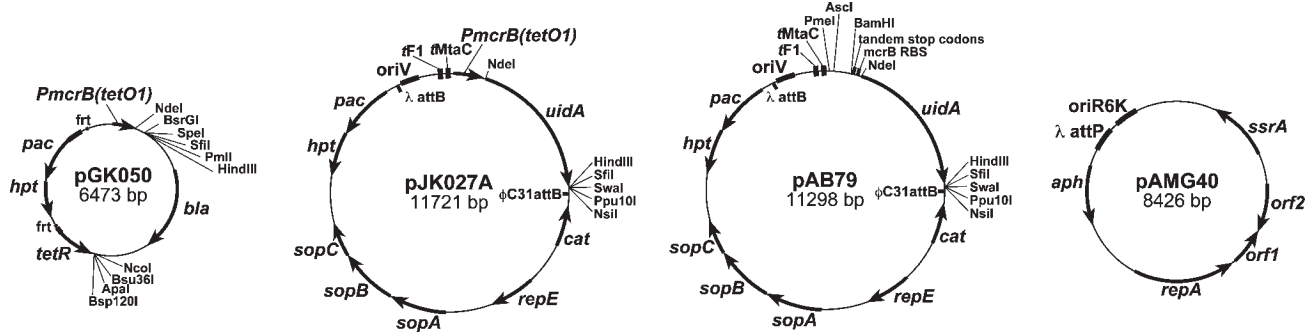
PmcrB(tetO1)

frt

NdeI

BsrGI

SpeI

SfiI

PmlI

HindIII

pac

hpt

pGK050

6473 bp

bla

frt

tetR

NcoI

Bsu36I

ApaI

Bsp120I

tF1

tMtaC

PmcrB(tetO1)

oriV

NdeI

pac

λ attB

uidA

hpt

pJK027A

11721 bp

ϕC31attB

HindIII

SfiI

SwaI

Ppu10I

NsiI

cat

sopC

sopB

repE

sopA

AscI

PmeI

tMtaC

tF1

BamHI

tandem stop codons

mcrB RBS

NdeI

oriV

pac

λ attB

uidA

hpt

pAB79

11298 bp

ϕC31attB

HindIII

SfiI

SwaI

Ppu10I

NsiI

cat

sopC

sopB

repE

sopA

oriR6K

λ attP

ssrA

aph

pAMG40

8426 bp

orf2

orf1

repA